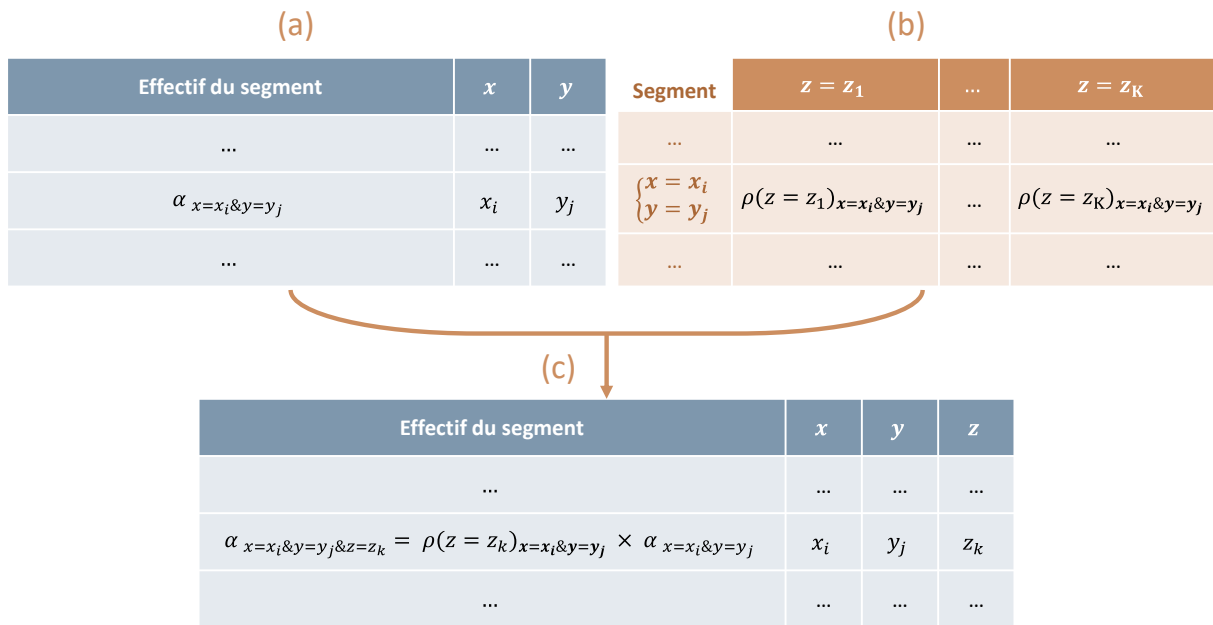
(a)

| Effectif du segment | $x$ | $y$ |
|---|---|---|
| … | … | … |
| $\alpha_{x=x_i \& y=y_j}$ | $x_i$ | $y_j$ |
| … | … | … |

(b)

| Segment | $z = z_1$ | … | $z = z_K$ |
|---|---|---|---|
| … | … | … | … |
| $\begin{cases} x = x_i \\ y = y_j \end{cases}$ | $\rho(z = z_1)_{x=x_i \& y=y_j}$ | … | $\rho(z = z_K)_{x=x_i \& y=y_j}$ |
| … | … | … | … |

(c)

| Effectif du segment | $x$ | $y$ | $z$ |
|---|---|---|---|
| … | … | … | … |
| $\alpha_{x=x_i \& y=y_j \& z=z_k} = \rho(z = z_k)_{x=x_i \& y=y_j} \times \alpha_{x=x_i \& y=y_j}$ | $x_i$ | $y_j$ | $z_k$ |
| … | … | … | … |